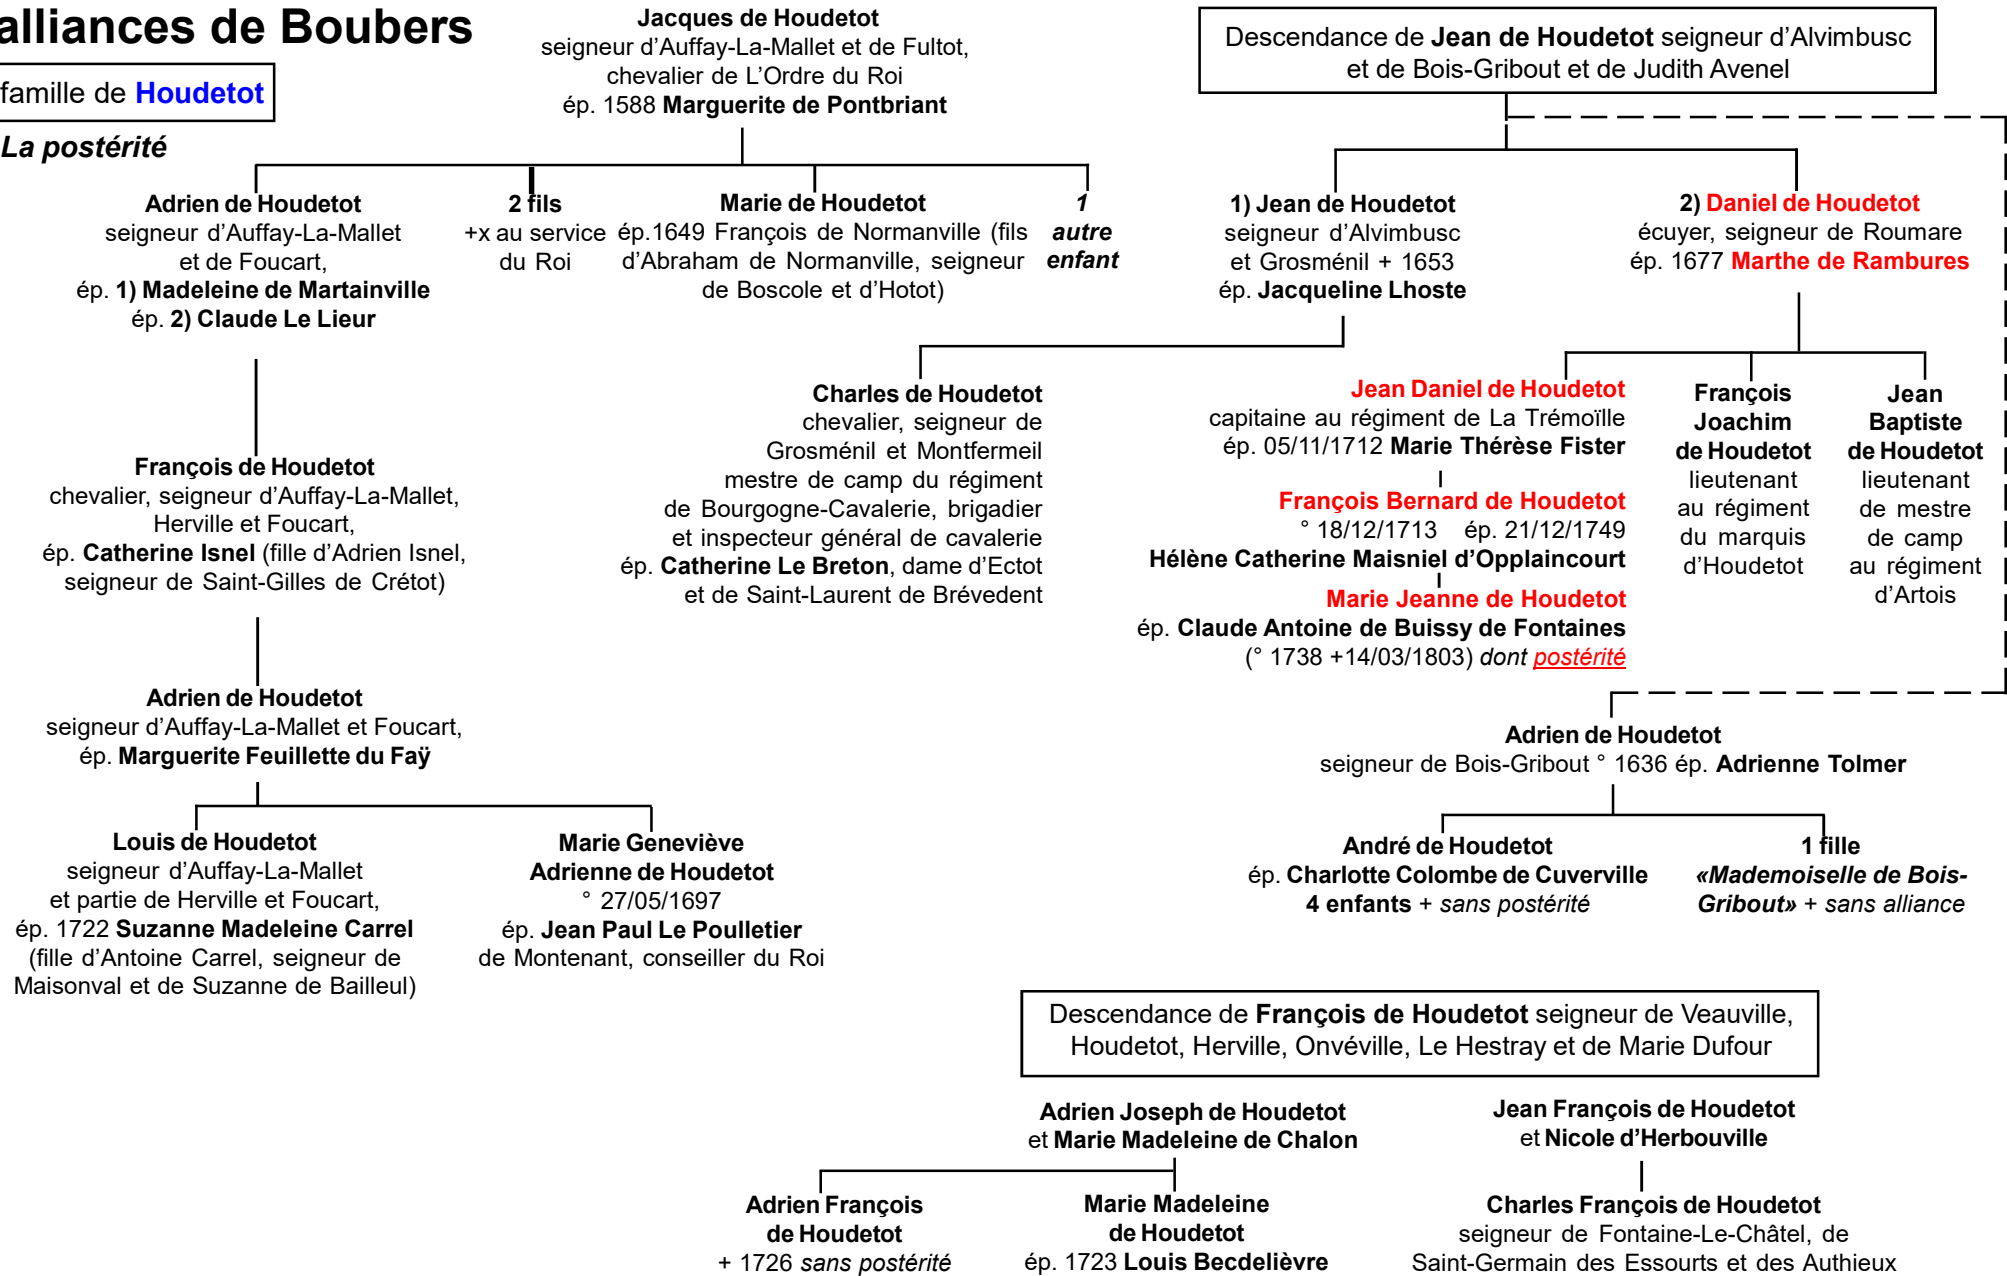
alliances de Boubers

famille de Houdetot

La postérité

Jacques de Houdetot
seigneur d'Auffay-La-Mallet et de Fultot, chevalier de L'Ordre du Roi
ép. 1588 Marguerite de Pontbriant

Adrien de Houdetot
seigneur d'Auffay-La-Mallet et de Foucart,
ép. 1) Madeleine de Martainville
ép. 2) Claude Le Lieur

2 fils
+x au service du Roi

Marie de Houdetot
ép.1649 François de Normanville (fils d'Abraham de Normanville, seigneur de Boscole et d'Hotot)

1 autre enfant

François de Houdetot
chevalier, seigneur d'Auffay-La-Mallet, Herville et Foucart,
ép. Catherine Isnel (fille d'Adrien Isnel, seigneur de Saint-Gilles de Crétot)

Adrien de Houdetot
seigneur d'Auffay-La-Mallet et Foucart,
ép. Marguerite Feuillette du Faÿ

Louis de Houdetot
seigneur d'Auffay-La-Mallet et partie de Herville et Foucart,
ép. 1722 Suzanne Madeleine Carrel (fille d'Antoine Carrel, seigneur de Maisonval et de Suzanne de Bailleul)

Marie Geneviève Adrienne de Houdetot
° 27/05/1697
ép. Jean Paul Le Poulletier de Montenant, conseiller du Roi

Descendance de Jean de Houdetot seigneur d'Alvimbusc et de Bois-Gribout et de Judith Avenel

1) Jean de Houdetot
seigneur d'Alvimbusc et Grosménil + 1653
ép. Jacqueline Lhoste

2) Daniel de Houdetot
écuyer, seigneur de Roumare
ép. 1677 Marthe de Rambures

Charles de Houdetot
chevalier, seigneur de Grosménil et Montfermeil mestre de camp du régiment de Bourgogne-Cavalerie, brigadier et inspecteur général de cavalerie
ép. Catherine Le Breton, dame d'Ectot et de Saint-Laurent de Brévedent

Jean Daniel de Houdetot
capitaine au régiment de La Trémoïlle
ép. 05/11/1712 Marie Thérèse Fister

François Bernard de Houdetot
° 18/12/1713 ép. 21/12/1749
Hélène Catherine Maisniel d'Opplaincourt

Marie Jeanne de Houdetot
ép. Claude Antoine de Buissy de Fontaines
(° 1738 +14/03/1803) dont postérité

François Joachim de Houdetot
lieutenant au régiment du marquis d'Houdetot

Jean Baptiste de Houdetot
lieutenant de mestre de camp au régiment d'Artois

Adrien de Houdetot
seigneur de Bois-Gribout ° 1636 ép. Adrienne Tolmer

André de Houdetot
ép. Charlotte Colombe de Cuverville
4 enfants + sans postérité

1 fille
«Mademoiselle de Bois-Gribout» + sans alliance

Descendance de François de Houdetot seigneur de Veauville, Houdetot, Herville, Onvéville, Le Hestray et de Marie Dufour

Adrien Joseph de Houdetot
et Marie Madeleine de Chalon

Adrien François de Houdetot
+ 1726 sans postérité

Marie Madeleine de Houdetot
ép. 1723 Louis Becdelièvre

Jean François de Houdetot
et Nicole d'Herbouville

Charles François de Houdetot
seigneur de Fontaine-Le-Châtel, de Saint-Germain des Essourts et des Authieux